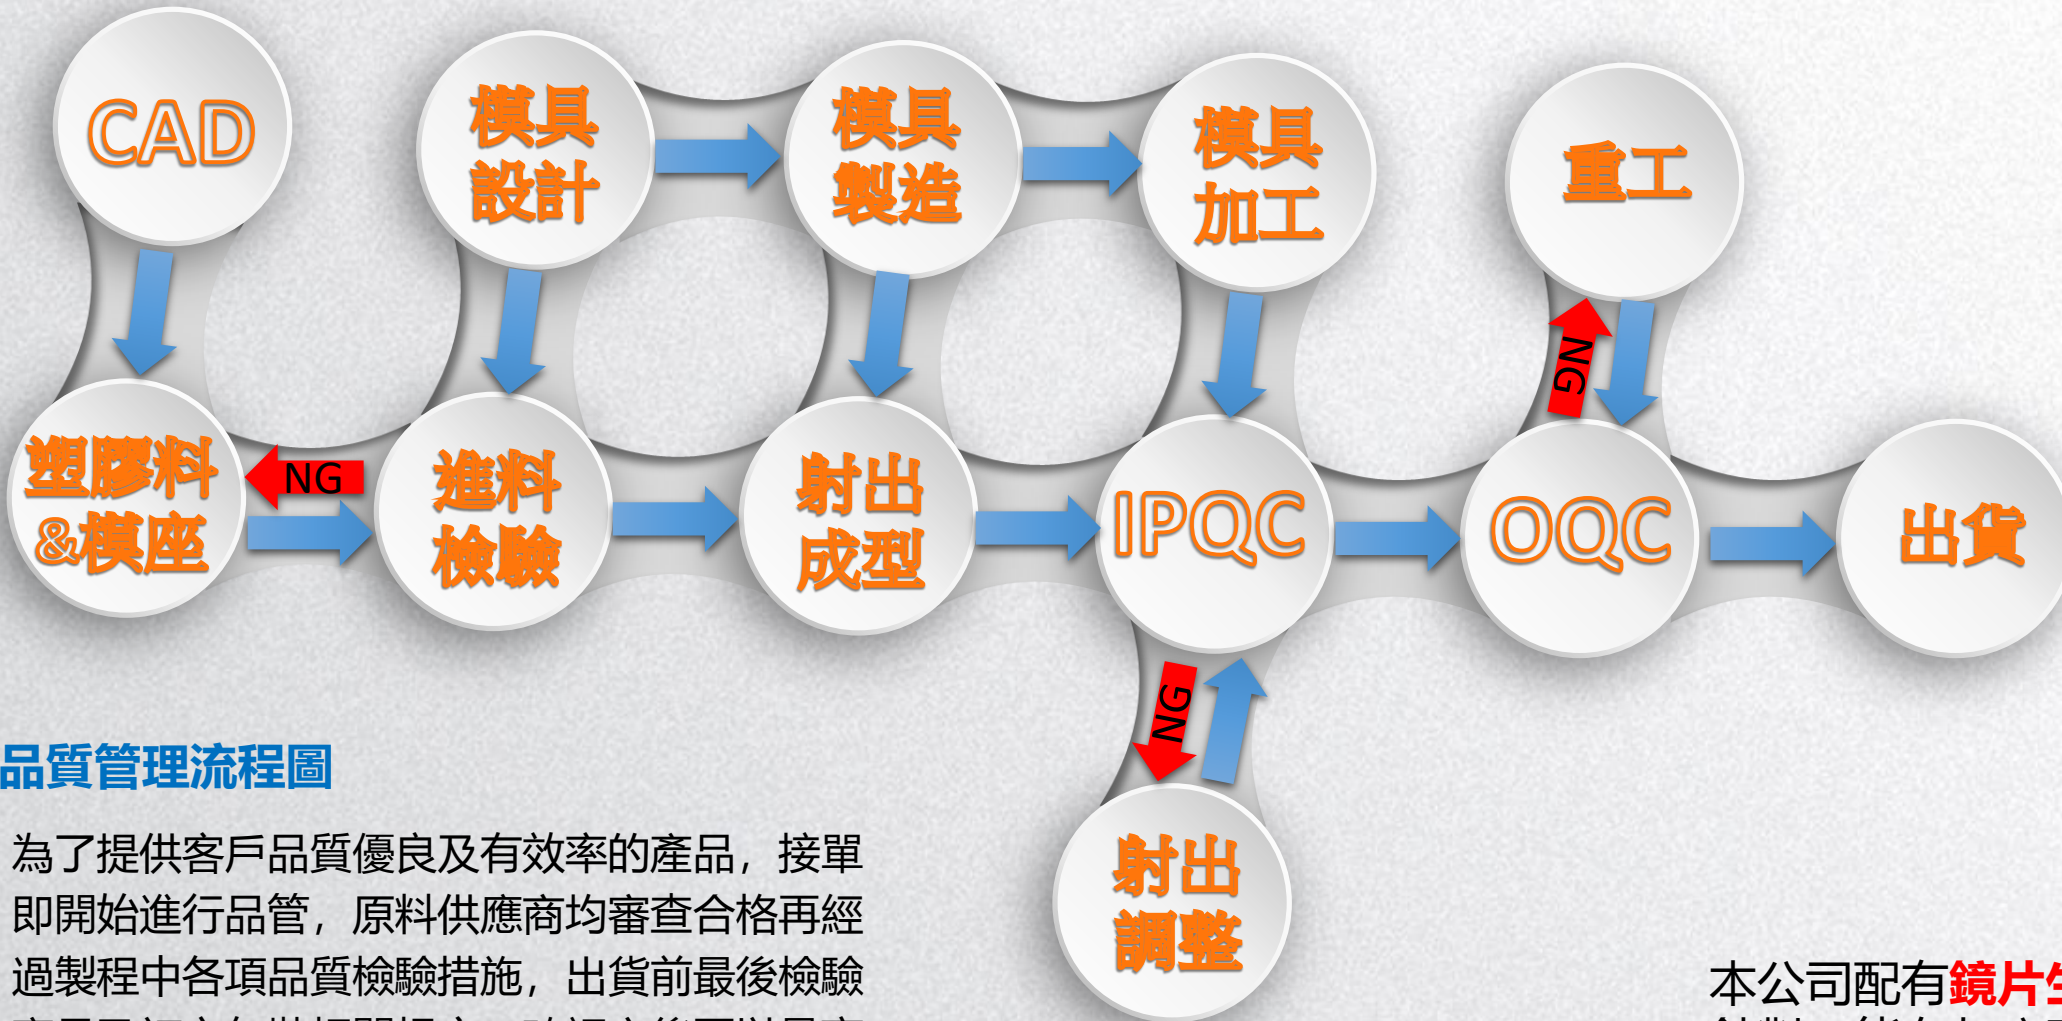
CAD

模具設計

模具製造

模具加工

重工

塑膠料&模座

NG

進料檢驗

射出成型

IPQC

OQC

出貨

NG

NG

射出調整

品質管理流程圖

為了提供客戶品質優良及有效率的產品，接單即開始進行品管，原料供應商均審查合格再經過製程中各項品質檢驗措施，出貨前最後檢驗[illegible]

本公司配有鏡片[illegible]